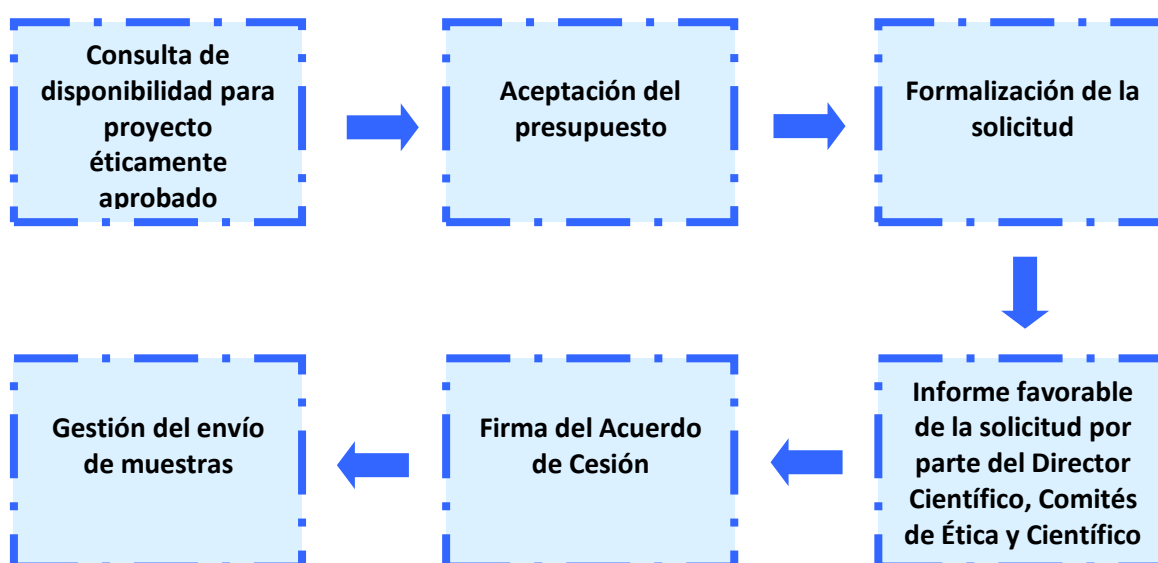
Consulta de disponibilidad para proyecto éticamente aprobado

Aceptación del presupuesto

Formalización de la solicitud

Informe favorable de la solicitud por parte del Director Científico, Comités de Ética y Científico

Firma del Acuerdo de Cesión

Gestión del envío de muestras